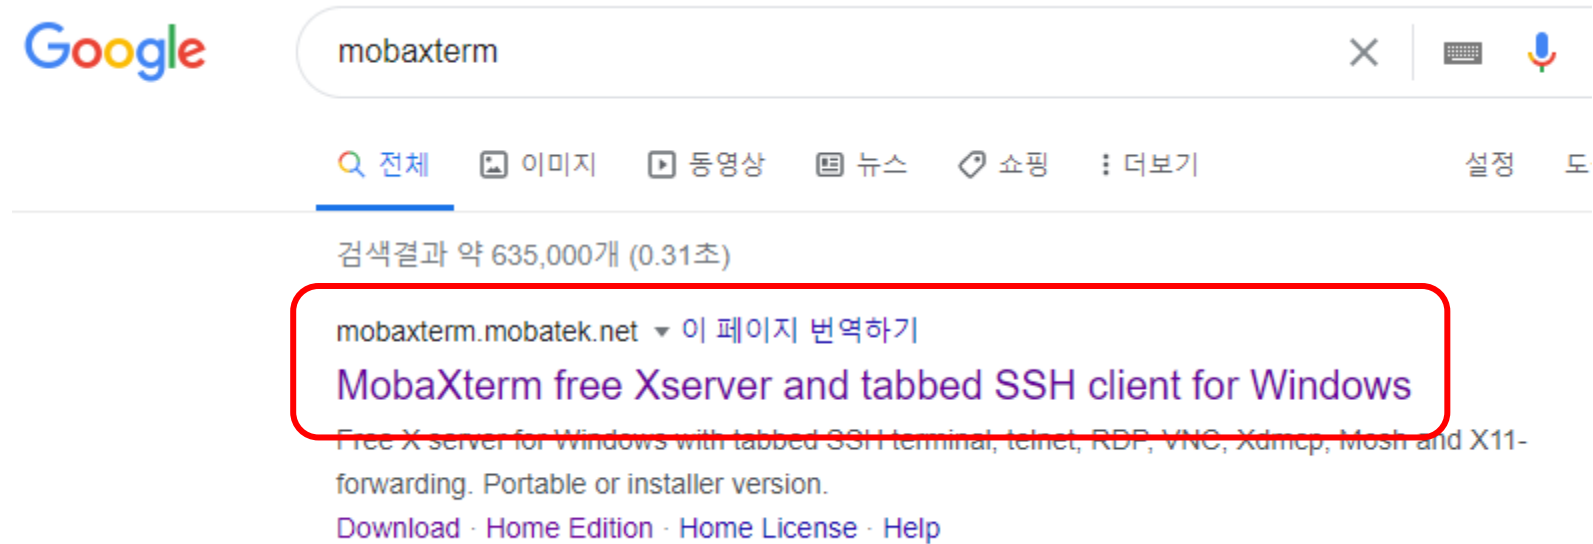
Google

mobaxterm

전체 이미지 동영상 뉴스 쇼핑 더보기 설정 도

검색결과 약 635,000개 (0.31초)

mobaxterm.mobatek.net ▾ 이 페이지 번역하기

MobaXterm free Xserver and tabbed SSH client for Windows

Free X server for Windows with tabbed SSH terminal, telnet, RDP, VNC, Xdmcp, Mosh and X11-forwarding. Portable or installer version.

Download · Home Edition · Home License · Help